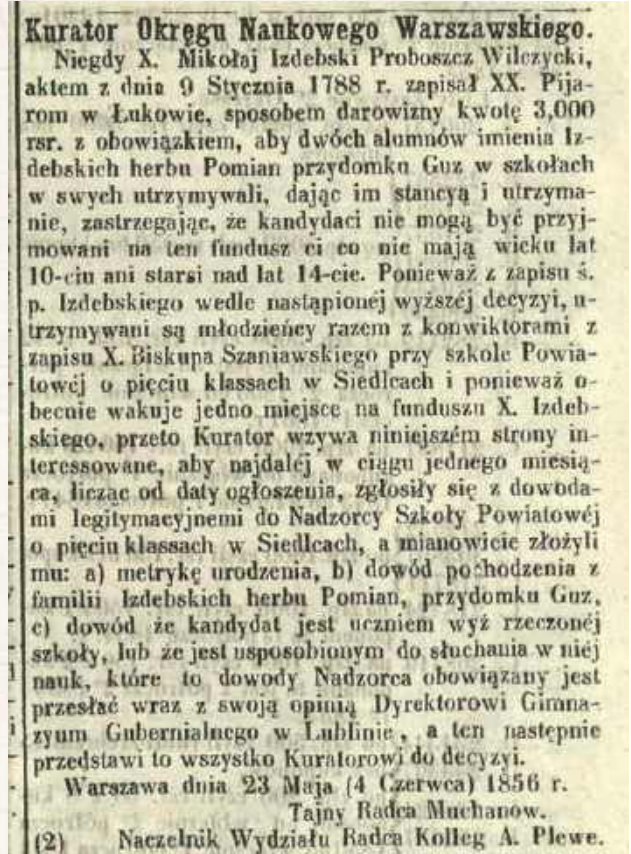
Kurator Okręgu Naukowego Warszawskiego.

Niegdy X. Mikołaj Izdebski Proboszcz Wilczycki, aktem z dnia 9 Stycznia 1788 r. zapisał XX. Pijarom w Łukowie, sposobem darowizny kwotę 3,000 rsr. z obowiązkiem, aby dwóch alumnów imienia Izdebskich herbu Pomian przydomku Guz w szkołach w swych utrzymywali, dając im stancyą i utrzymanie, zastrzegając, że kandydaci nie mogą być przyjmowani na ten fundusz ci co nie mają wieku lat 10-ciu ani starsi nad lat 14-cie. Ponieważ z zapisu ś. p. Izdebskiego wedle nastąpionej wyższej decyzyi, utrzymywani są młodzieńcy razem z konwiktorami z zapisu X. Biskupa Szaniawskiego przy szkole Powiatowej o pięciu klassach w Siedlcach i ponieważ obecnie wakuje jedno miejsce na funduszu X. Izdebskiego, przeto Kurator wzywa niniejszém strony interessowane, aby najdalej w ciągu jednego miesiąca, licząc od daty ogłoszenia, zgłosiły się z dowodami legitymacyjnemi do Nadzorcy Szkoły Powiatowej o pięciu klassach w Siedlcach, a mianowicie złożyli mu: a) metrykę urodzenia, b) dowód pochodzenia z familii Izdebskich herbu Pomian, przydomku Guz, c) dowód że kandydat jest uczniem wyż rzeczonej szkoły, lub że jest usposobionym do słuchania w niéj nauk, które to dowody Nadzorca obowiązany jest przesłać wraz z swoją opinią Dyrektorowi Gimnazyum Gubernialnego w Lublinie, a ten następnie przedstawi to wszystko Kuratorowi do decyzyi.

Warszawa dnia 23 Maja (4 Czerwca) 1856 r.

Tajny Radca Muchanow.

(2) Naczelnik Wydziału Radca Kolleg. A. Plewe.